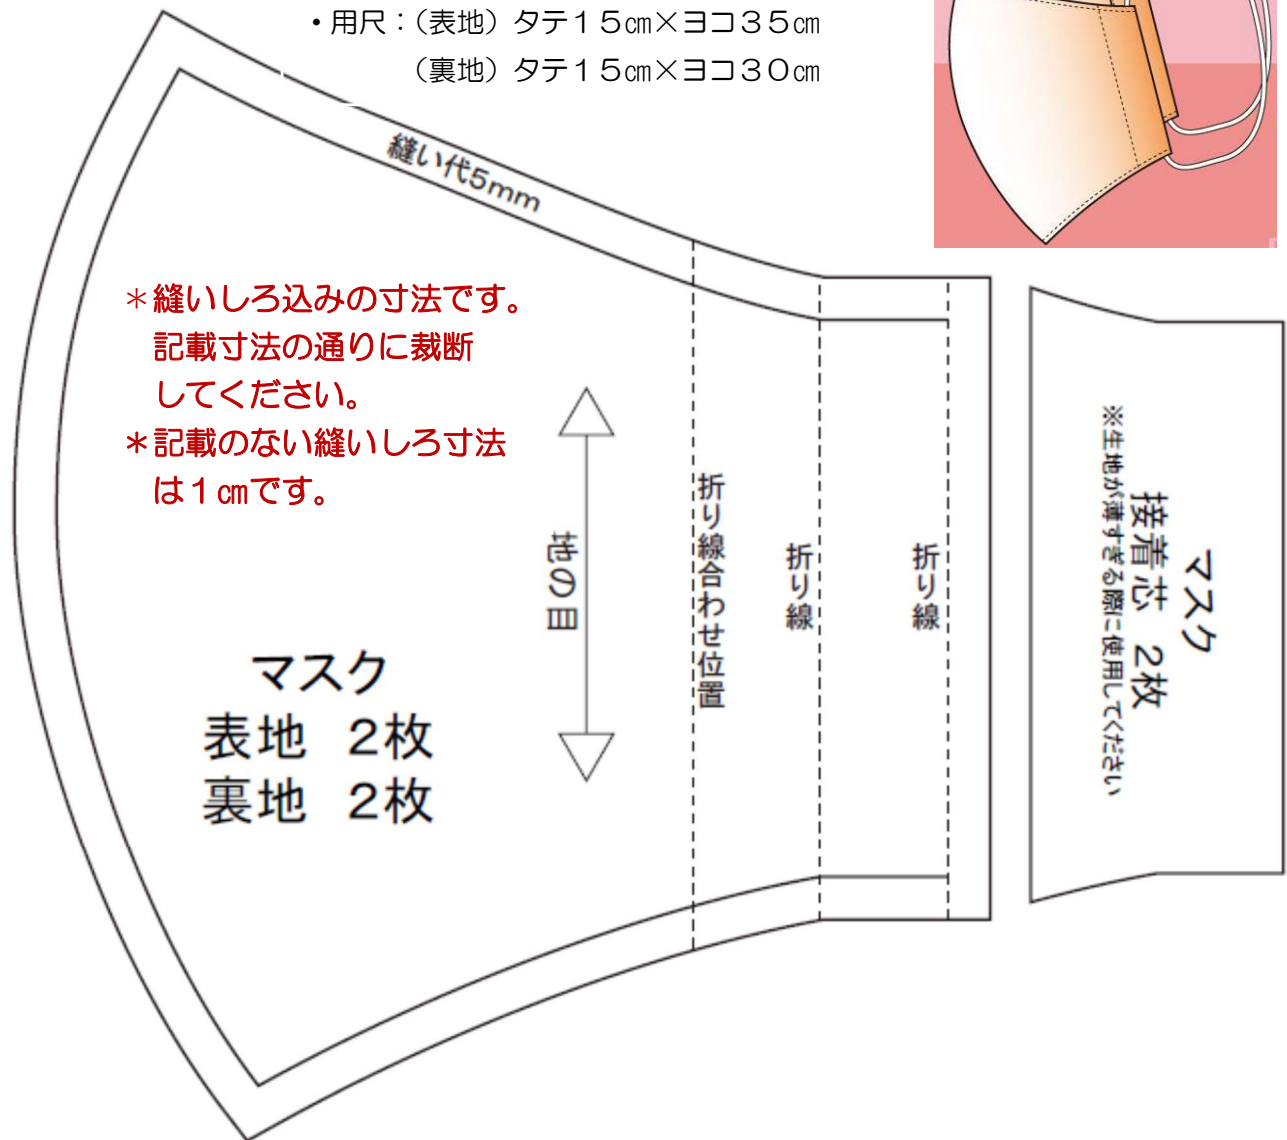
・用尺：（表地）タテ１５㎝×ヨコ３５㎝
（裏地）タテ１５㎝×ヨコ３０㎝

縫い代5mm

＊縫いしろ込みの寸法です。
記載寸法の通りに裁断
してください。
＊記載のない縫いしろ寸法
は１㎝です。

地の目

折り線合わせ位置

折り線

折り線

マスク
接着芯　2枚
※生地が薄すぎる際に使用してください

マスク
表地　2枚
裏地　2枚